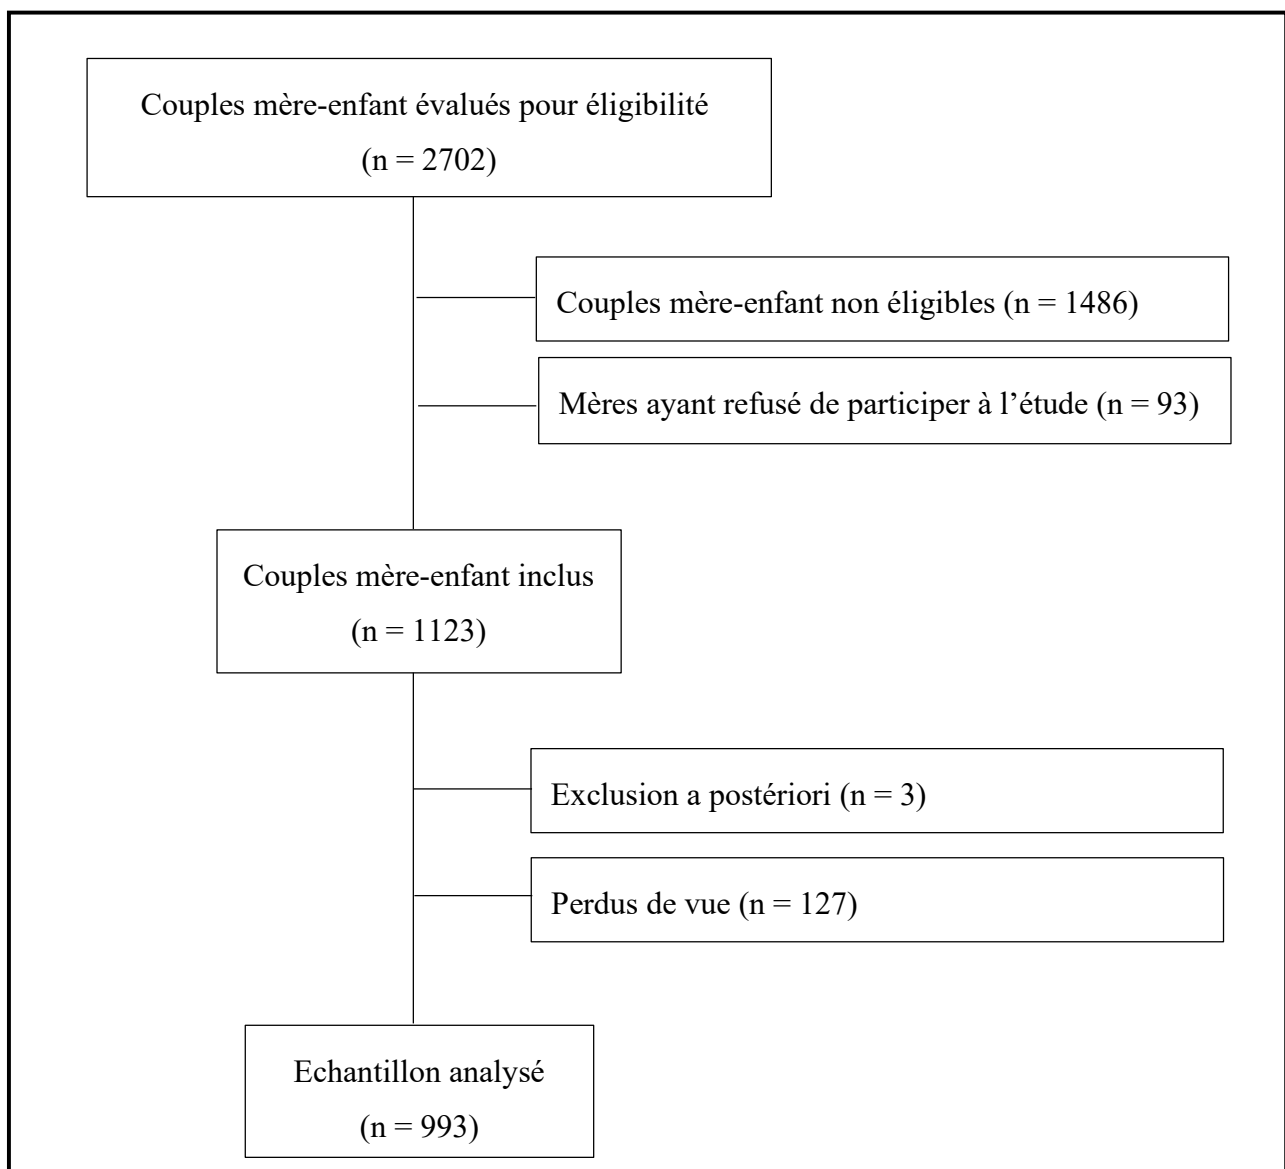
Couples mère-enfant évalués pour éligibilité
(n = 2702)

Couples mère-enfant non éligibles (n = 1486)

Mères ayant refusé de participer à l’étude (n = 93)

Couples mère-enfant inclus
(n = 1123)

Exclusion a postériori (n = 3)

Perdus de vue (n = 127)

Echantillon analysé
(n = 993)